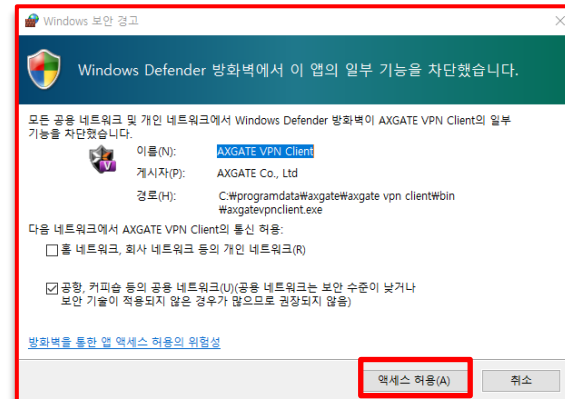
Windows 보안 경고

Windows Defender 방화벽에서 이 앱의 일부 기능을 차단했습니다.

모든 공용 네트워크 및 개인 네트워크에서 Windows Defender 방화벽이 AXGATE VPN Client의 일부 기능을 차단했습니다.

이름(N): AXGATE VPN Client

게시자(P): AXGATE Co., Ltd

경로(H): C:₩programdata₩axgate₩axgate vpn client₩bin₩axgatevpnclient.exe

다음 네트워크에서 AXGATE VPN Client의 통신 허용:

홈 네트워크, 회사 네트워크 등의 개인 네트워크(R)

공항, 커피숍 등의 공용 네트워크(U)(공용 네트워크는 보안 수준이 낮거나 보안 기술이 적용되지 않은 경우가 많으므로 권장되지 않음)

방화벽을 통한 앱 액세스 허용의 위험성

액세스 허용(A)

취소